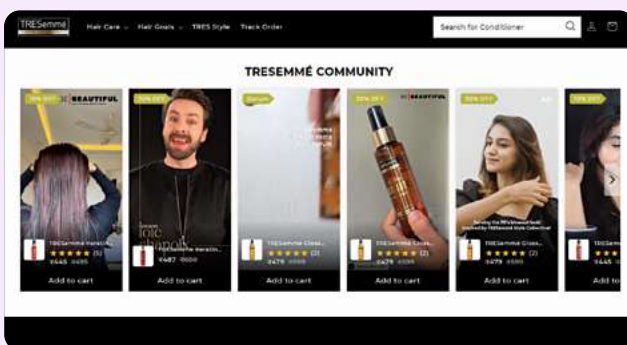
TRESemmé

Hair Care ⌄ Hair Goals ⌄ TRES Style Track Order

Search for Conditioner

TRESEMMÉ COMMUNITY

10% OFF BEAUTIFUL

TRESemmé Keratin...
★★★★★ (5)
₹445 ₹495
Add to cart

10% OFF

TRESemmé Keratin...
₹487 ₹550
Add to cart

Serum

TRESemmé Gloss...
★★★★★ (2)
₹479 ₹599
Add to cart

10% OFF BEAUTIFUL

TRESemmé Gloss...
★★★★★ (2)
₹479 ₹599
Add to cart

10% OFF

TRESemmé Gloss...
★★★★★ (2)
₹479 ₹599
Add to cart

10% OFF

TRESemmé
Add to cart